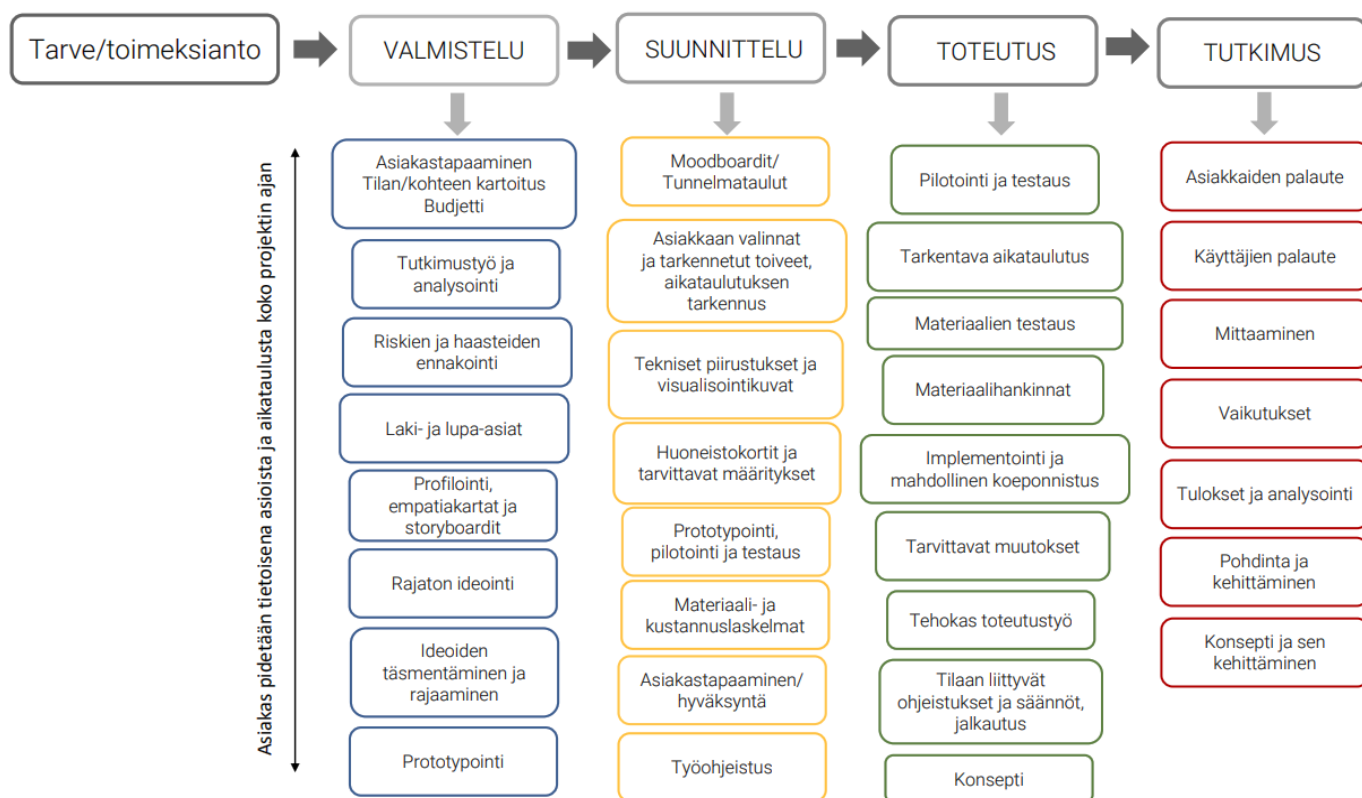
Tarve/toimeksianto

VALMISTELU

SUUNNITTELU

TOTEUTUS

TUTKIMUS

Asiakas pidetään tietoisena asioista ja aikataulusta koko projektin ajan

Asiakastapaaminen Tilan/kohteen kartoitus Budjetti

Tutkimustyö ja analysointi

Riskien ja haasteiden ennakointi

Laki- ja lupa-asiat

Profilointi, empatiakartat ja storyboardit

Rajaton ideointi

Ideoiden täsmentäminen ja rajaaminen

Prototypointi

Moodboardit/ Tunnelmataulut

Asiakkaan valinnat ja tarkennetut toiveet, aikataulutuksen tarkennus

Tekniset piirustukset ja visualisointikuvat

Huoneistokortit ja tarvittavat määritykset

Prototypointi, pilotointi ja testaus

Materiaali- ja kustannuslaskelmat

Asiakastapaaminen/ hyväksyntä

Työohjeistus

Pilotointi ja testaus

Tarkentava aikataulutus

Materiaalien testaus

Materiaalihankinnat

Implementointi ja mahdollinen koeponnistus

Tarvittavat muutokset

Tehokas toteutustyö

Tilaan liittyvät ohjeistukset ja säännöt, jalkautus

Konsepti

Asiakkaiden palaute

Käyttäjien palaute

Mittaaminen

Vaikutukset

Tulokset ja analysointi

Pohdinta ja kehittäminen

Konsepti ja sen kehittäminen